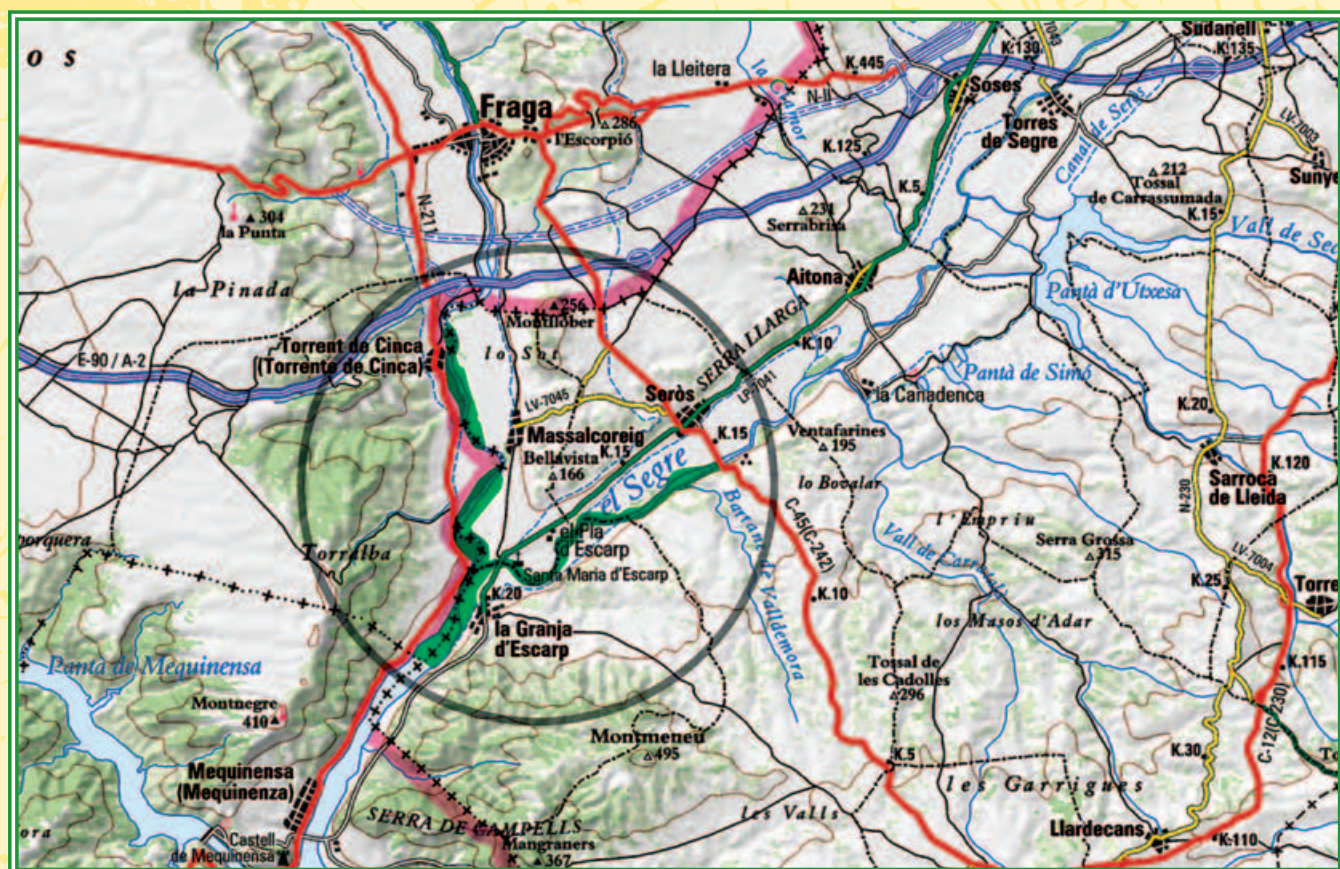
o s

Sudanell
K.135
la Lleitera
K.445
K.130
Soses
N-II
Fraga
la Clamor
l'Escorpió
286
Torres de Segre
Canal de Serós
LV-7003
K.125
212
Tossal de Carrassumada
Sunye
N-211
K.5
K.15
304
la Punta
231
Serrabrina
Vall de Seo
Pantà d'Utxesa
Aitona
la Pinada
256
Montllober
SERRA LLARGA
K.10
E-90 / A-2
Torrent de Cinca
(Torrente de Cinca)
lo Sot
Pantà de Simó
Seròs
LP-7041
la Canadenca
LV-7045
K.20
Massalcoreig
K.15
Ventafarines
195
Bellavista
K.15
166
el Segre
lo Bovalar
Sarroca de Lleida
K.120
N-230
Barranc de Valldemora
C-45(C-242)
l'Empriu
porquera
el Pla d'Escarp
Serra Grossa
315
Vall de Carrassumada
Torralba
Santa Maria d'Escarp
K.25
LV-7004
Torre
K.20
K.10
la Granja d'Escarp
los Masos d'Adar
Pantà de Mequinensa
K.115
Tossal de les Cadolles
296
Montnegre
410
C-12(C-230)
Montmeneu
495
K.5
K.30
Mequinensa
(Mequinenza)
les Garrigues
SERRA DE CAMPELLS
Les Valls
Llardecans
K.110
ora
Castell de Mequinensa
Mangraners
367